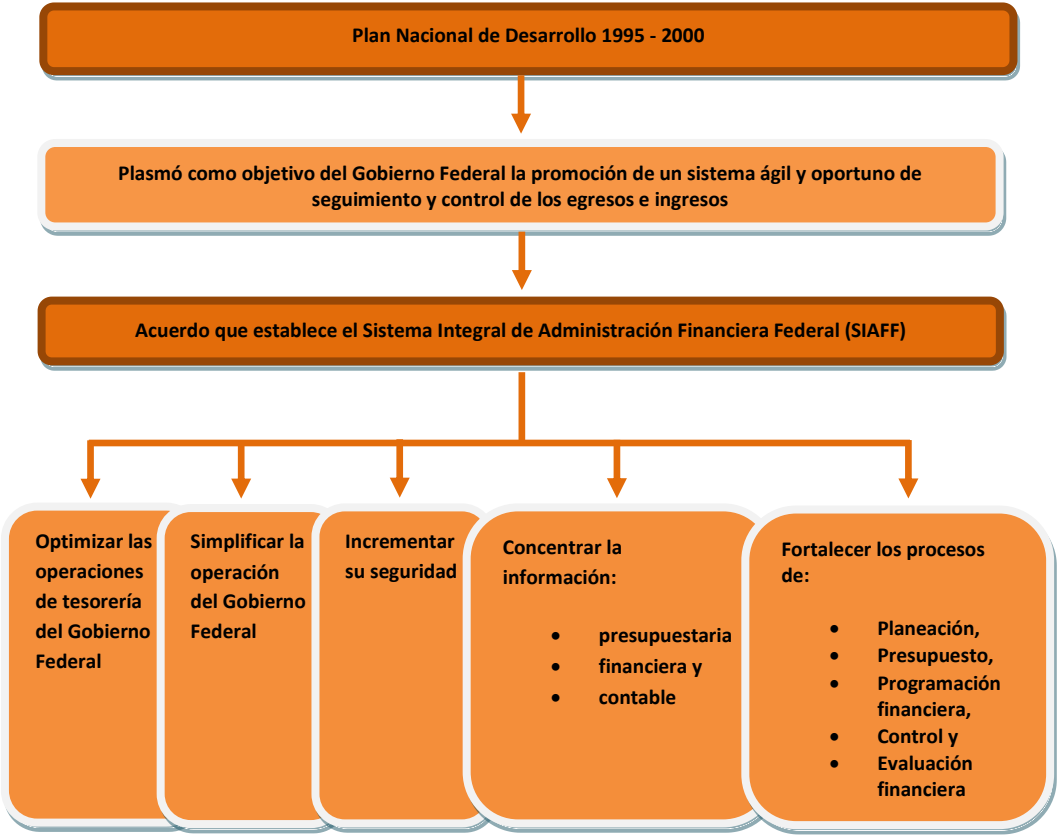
Plan Nacional de Desarrollo 1995 - 2000

Plasmó como objetivo del Gobierno Federal la promoción de un sistema ágil y oportuno de seguimiento y control de los egresos e ingresos

Acuerdo que establece el Sistema Integral de Administración Financiera Federal (SIAFF)

Optimizar las operaciones de tesorería del Gobierno Federal

Simplificar la operación del Gobierno Federal

Incrementar su seguridad

Concentrar la información:

- presupuestaria
- financiera y
- contable

Fortalecer los procesos de:

- Planeación,
- Presupuesto,
- Programación financiera,
- Control y
- Evaluación financiera